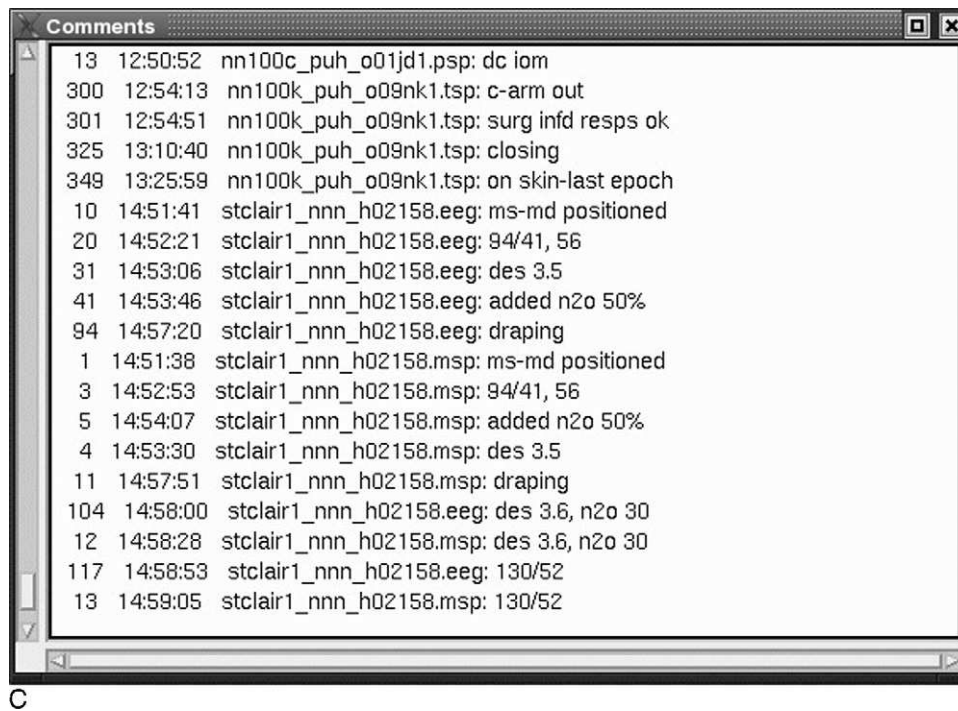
Comments

13 12:50:52 nn100c_puh_o01jd1.psp: dc iom
300 12:54:13 nn100k_puh_o09nk1.tsp: c-arm out
301 12:54:51 nn100k_puh_o09nk1.tsp: surg infd resps ok
325 13:10:40 nn100k_puh_o09nk1.tsp: closing
349 13:25:59 nn100k_puh_o09nk1.tsp: on skin-last epoch
10 14:51:41 stclair1_nnn_h02158.eeg: ms-md positioned
20 14:52:21 stclair1_nnn_h02158.eeg: 94/41, 56
31 14:53:06 stclair1_nnn_h02158.eeg: des 3.5
41 14:53:46 stclair1_nnn_h02158.eeg: added n2o 50%
94 14:57:20 stclair1_nnn_h02158.eeg: draping
1 14:51:38 stclair1_nnn_h02158.msp: ms-md positioned
3 14:52:53 stclair1_nnn_h02158.msp: 94/41, 56
5 14:54:07 stclair1_nnn_h02158.msp: added n2o 50%
4 14:53:30 stclair1_nnn_h02158.msp: des 3.5
11 14:57:51 stclair1_nnn_h02158.msp: draping
104 14:58:00 stclair1_nnn_h02158.eeg: des 3.6, n2o 30
12 14:58:28 stclair1_nnn_h02158.msp: des 3.6, n2o 30
117 14:58:53 stclair1_nnn_h02158.eeg: 130/52
13 14:59:05 stclair1_nnn_h02158.msp: 130/52

C